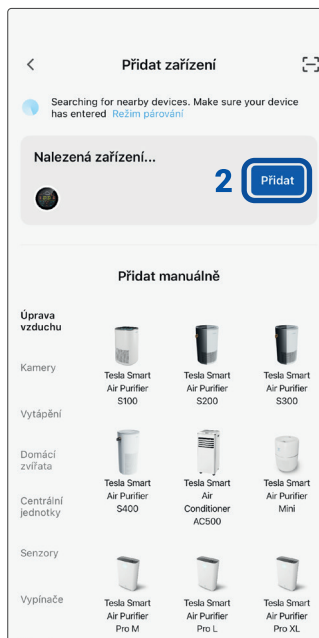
<

Přidat zařízení

Searching for nearby devices. Make sure your device has entered Režim párování

Nalezená zařízení...

2

Přidat

Přidat manuálně

Úprava vzduchu

Kamery

Vytápění

Domácí zvířata

Centrální jednotky

Senzory

Vypínače

Tesla Smart Air Purifier S100

Tesla Smart Air Purifier S200

Tesla Smart Air Purifier S300

Tesla Smart Air Purifier S400

Tesla Smart Air Conditioner AC500

Tesla Smart Air Purifier Mini

Tesla Smart Air Purifier Pro M

Tesla Smart Air Purifier Pro L

Tesla Smart Air Purifier Pro XL